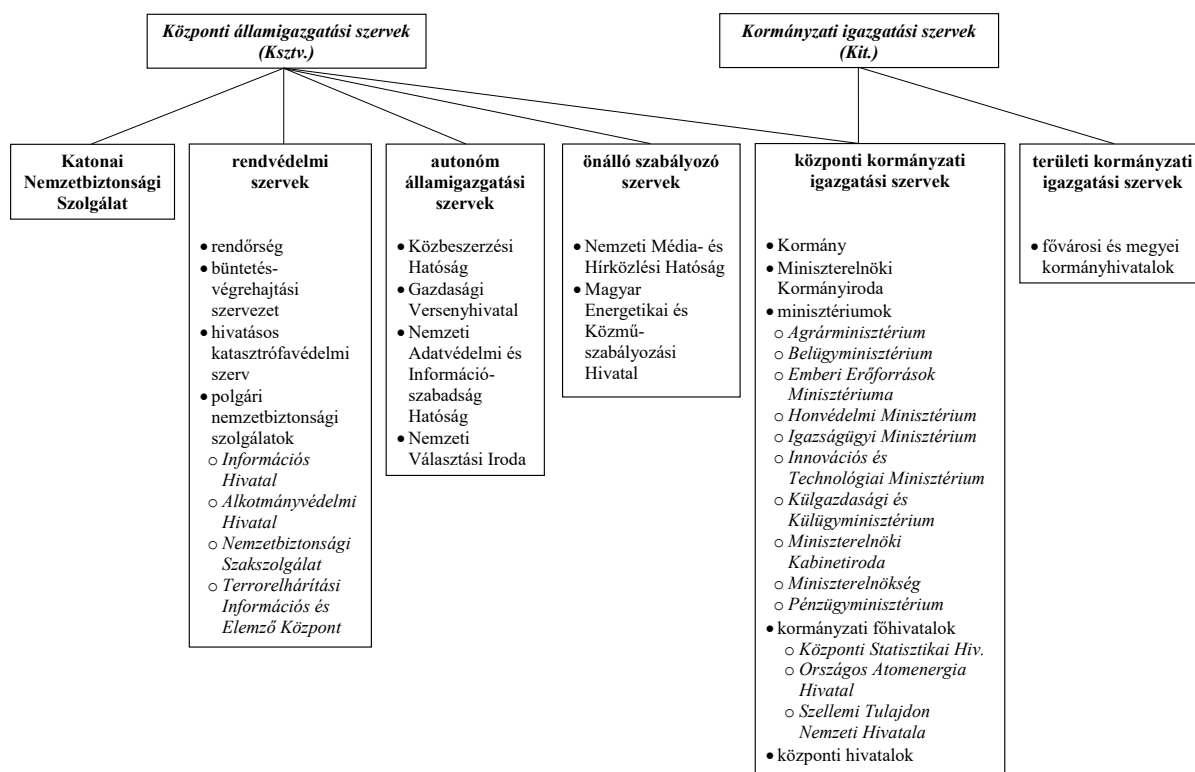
Központi államigazgatási szervek (Ksztv.)

Kormányzati igazgatási szervek (Kit.)

Katonai Nemzetbiztonsági Szolgálat

rendvédelmi szervek

- rendőrség
- büntetés-végrehajtási szervezet
- hivatásos katasztrófavédelmi szerv
- polgári nemzetbiztonsági szolgálatok
  - Információs Hivatal
  - Alkotmányvédelmi Hivatal
  - Nemzetbiztonsági Szakszolgálat
  - Terrorelhárítási Információs és Elemző Központ

autonóm államigazgatási szervek

- Közbeszerzési Hatóság
- Gazdasági Versenyhivatal
- Nemzeti Adatvédelmi és Információszabadság Hatóság
- Nemzeti Választási Iroda

önálló szabályozó szervek

- Nemzeti Média- és Hírközlési Hatóság
- Magyar Energetikai és Közműszabályozási Hivatal

központi kormányzati igazgatási szervek

- Kormány
- Miniszterelnöki Kormányiroda
- minisztériumok
  - Agrárminisztérium
  - Belügyminisztérium
  - Emberi Erőforrások Minisztériuma
  - Honvédelmi Minisztérium
  - Igazságügyi Minisztérium
  - Innovációs és Technológiai Minisztérium
  - Külgazdasági és Külügyminisztérium
  - Miniszterelnöki Kabinetiroda
  - Miniszterelnökség
  - Pénzügyminisztérium
- kormányzati főhivatalok
  - Központi Statisztikai Hiv.
  - Országos Atomenergia Hivatal
  - Szellemi Tulajdon Nemzeti Hivatala
- központi hivatalok

területi kormányzati igazgatási szervek

- fővárosi és megyei kormányhivatalok